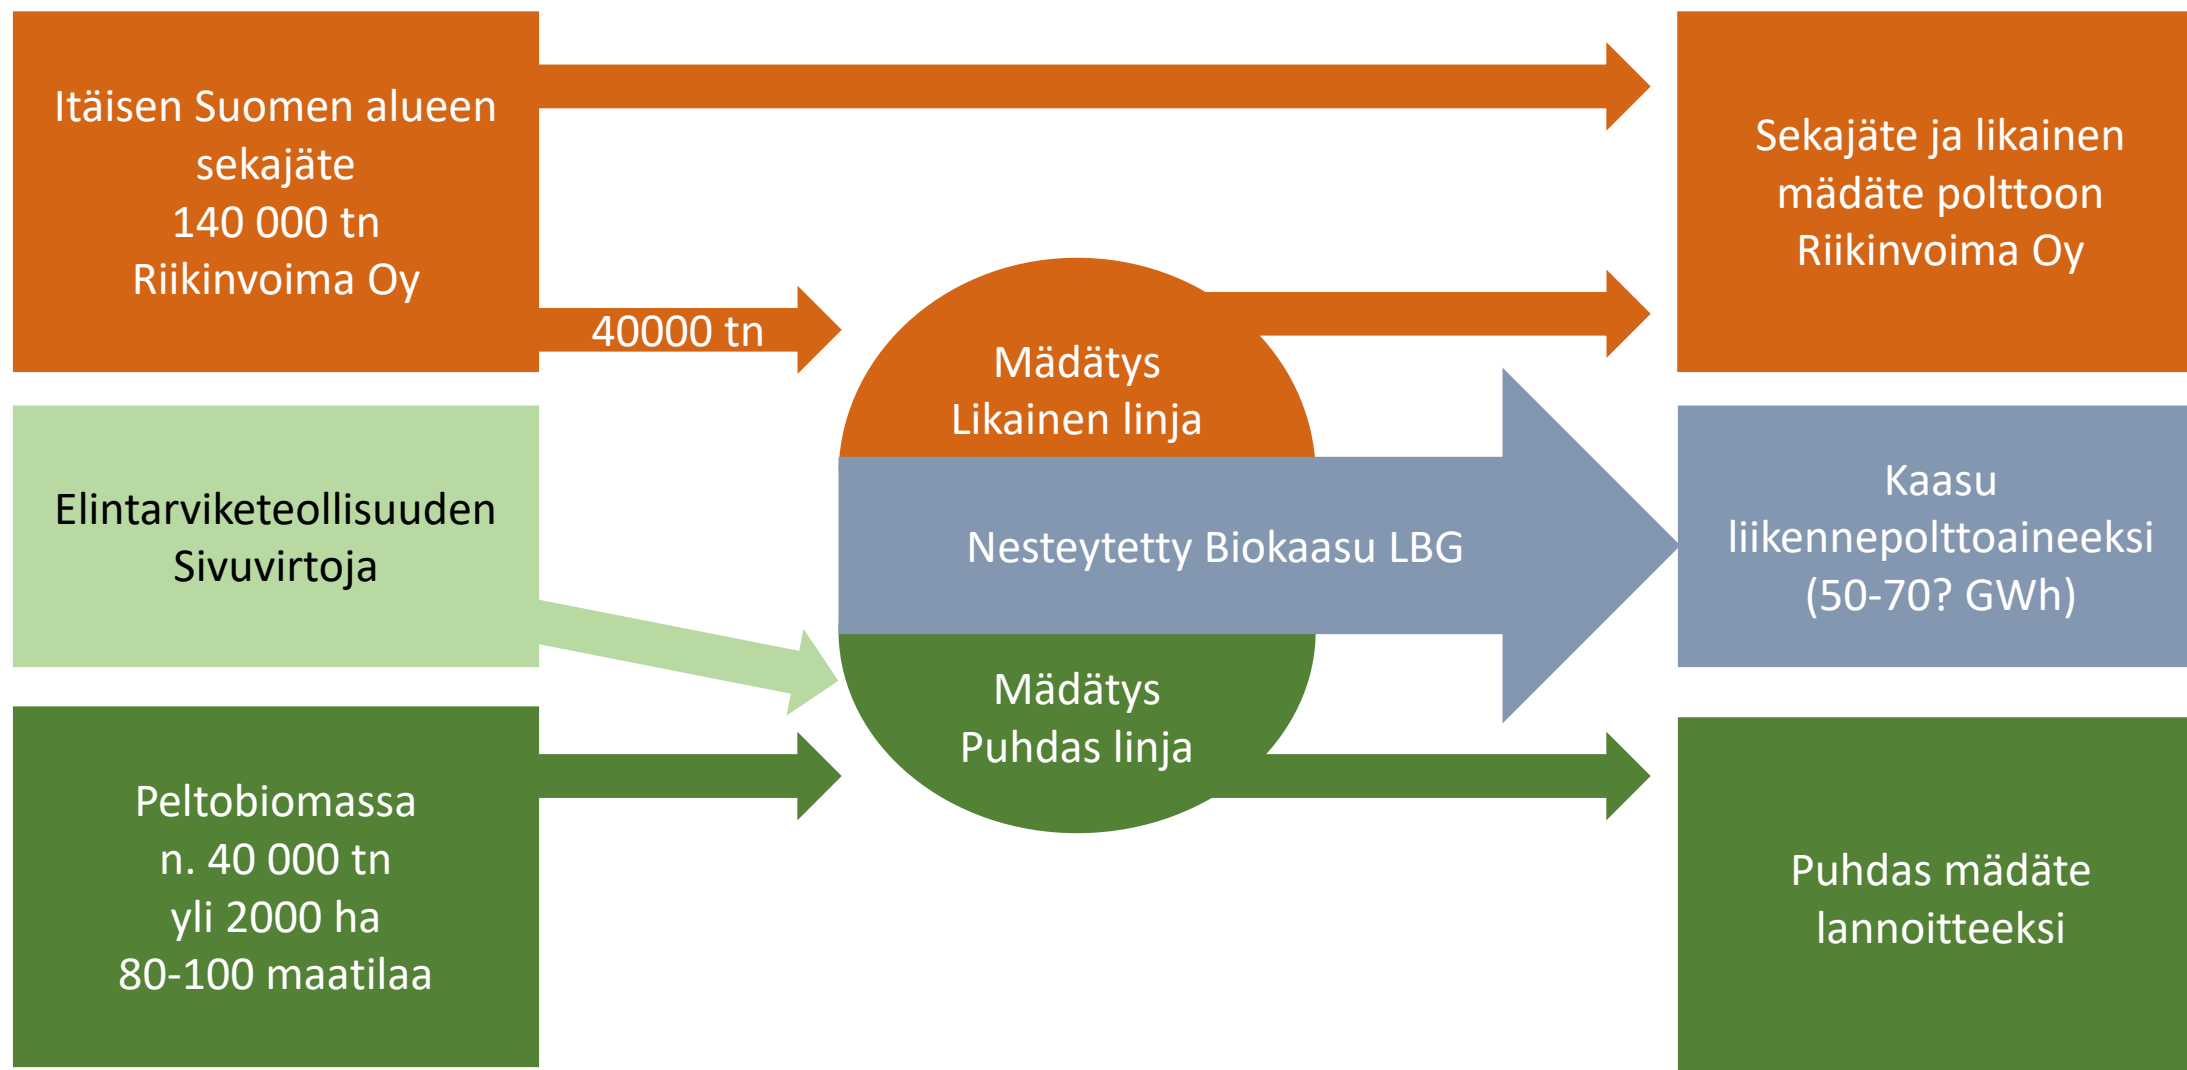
Itäisen Suomen alueen sekajäte
140 000 tn
Riikinvoima Oy

40000 tn

Sekajäte ja likainen mädäte polttoon
Riikinvoima Oy

Mädätys
Likainen linja

Elintarviketeollisuuden Sivuvirtoja

Nesteytetty Biokaasu LBG

Kaasu liikennepolttoaineeksi
(50-70? GWh)

Mädätys
Puhdas linja

Peltobiomassa
n. 40 000 tn
yli 2000 ha
80-100 maatilaa

Puhdas mädäte lannoitteeksi